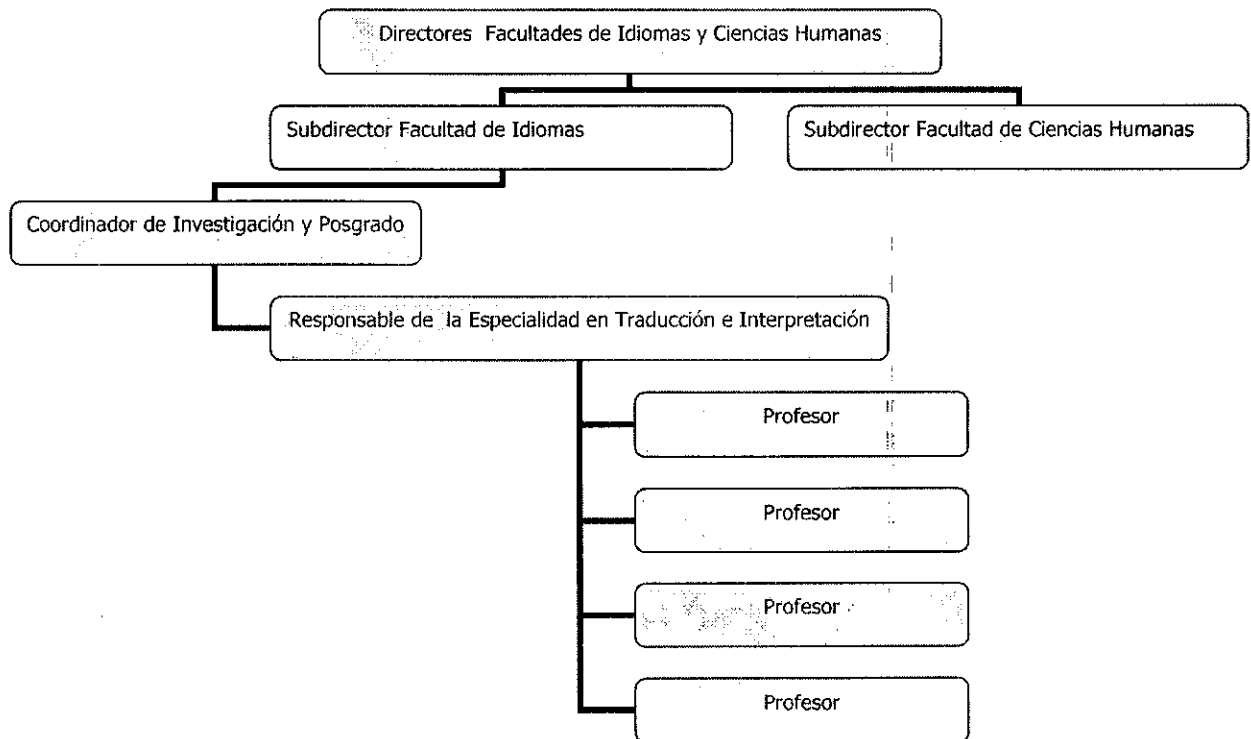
Directores Facultades de Idiomas y Ciencias Humanas

Subdirector Facultad de Idiomas

Subdirector Facultad de Ciencias Humanas

Coordinador de Investigación y Posgrado

Responsable de la Especialidad en Traducción e Interpretación

Profesor

Profesor

Profesor

Profesor